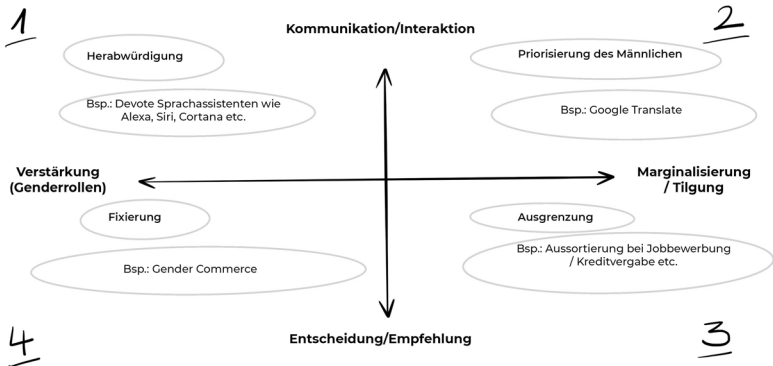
1

Kommunikation/Interaktion

2

Herabwürdigung

Bsp.: Devote Sprachassistenten wie Alexa, Siri, Cortana etc.

Priorisierung des Männlichen

Bsp.: Google Translate

Verstärkung (Genderrollen)

Marginalisierung / Tilgung

Fixierung

Bsp.: Gender Commerce

Ausgrenzung

Bsp.: Aussortierung bei Jobbewerbung / Kreditvergabe etc.

4

Entscheidung/Empfehlung

3